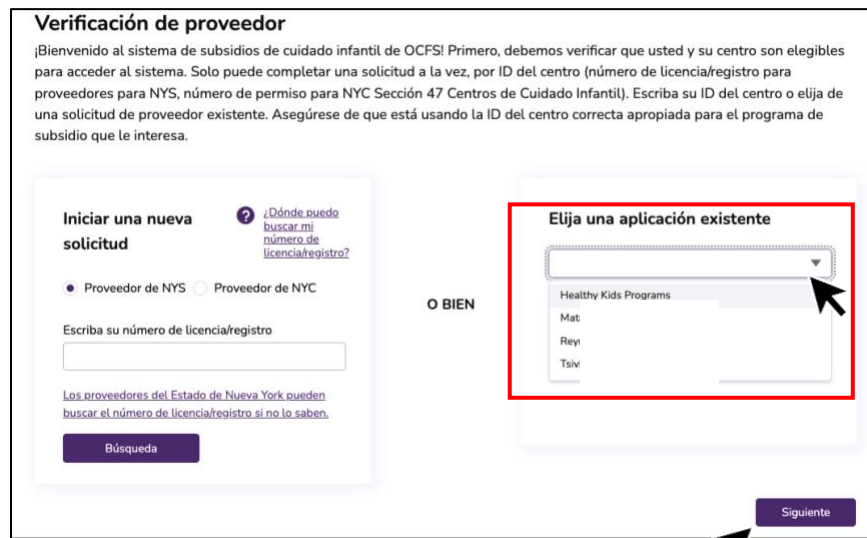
Verificación de proveedor

¡Bienvenido al sistema de subsidios de cuidado infantil de OCFS! Primero, debemos verificar que usted y su centro son elegibles para acceder al sistema. Solo puede completar una solicitud a la vez, por ID del centro (número de licencia/registro para proveedores para NYS, número de permiso para NYC Sección 47 Centros de Cuidado Infantil). Escriba su ID del centro o elija de una solicitud de proveedor existente. Asegúrese de que está usando la ID del centro correcta apropiada para el programa de subsidio que le interesa.

Iniciar una nueva solicitud

¿Dónde puedo buscar mi número de licencia/registro?

Proveedor de NYS

Proveedor de NYC

Escriba su número de licencia/registro

Los proveedores del Estado de Nueva York pueden buscar el número de licencia/registro si no lo saben.

Búsqueda

O BIEN

Elija una aplicación existente

Healthy Kids Programs

Mat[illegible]

Rey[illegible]

Tsiv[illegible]

Siguiente